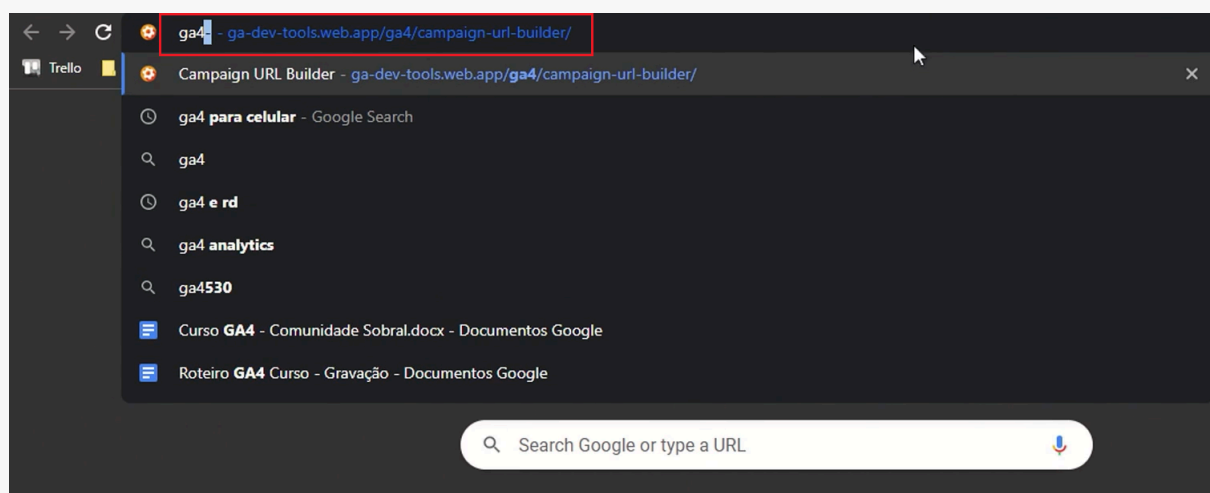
ga4 - ga-dev-tools.web.app/ga4/campaign-url-builder/

Trello

Campaign URL Builder - ga-dev-tools.web.app/ga4/campaign-url-builder/

×

ga4 para celular - Google Search

ga4

ga4 e rd

ga4 analytics

ga4530

Curso GA4 - Comunidade Sobral.docx - Documentos Google

Roteiro GA4 Curso - Gravação - Documentos Google

Search Google or type a URL